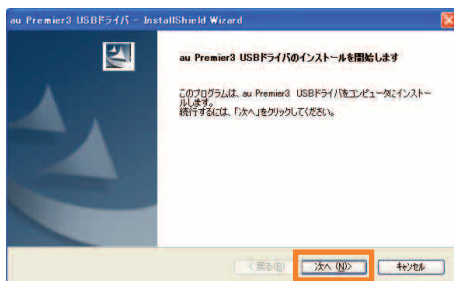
au Premier3 USBドライバ - InstallShield Wizard

au Premier3 USBドライバのインストールを開始します

このプログラムは、au Premier3 USBドライバをコンピュータにインストールします。
続行するには、「次へ」をクリックしてください。

< 戻る(B)
次へ (N)>
キャンセル